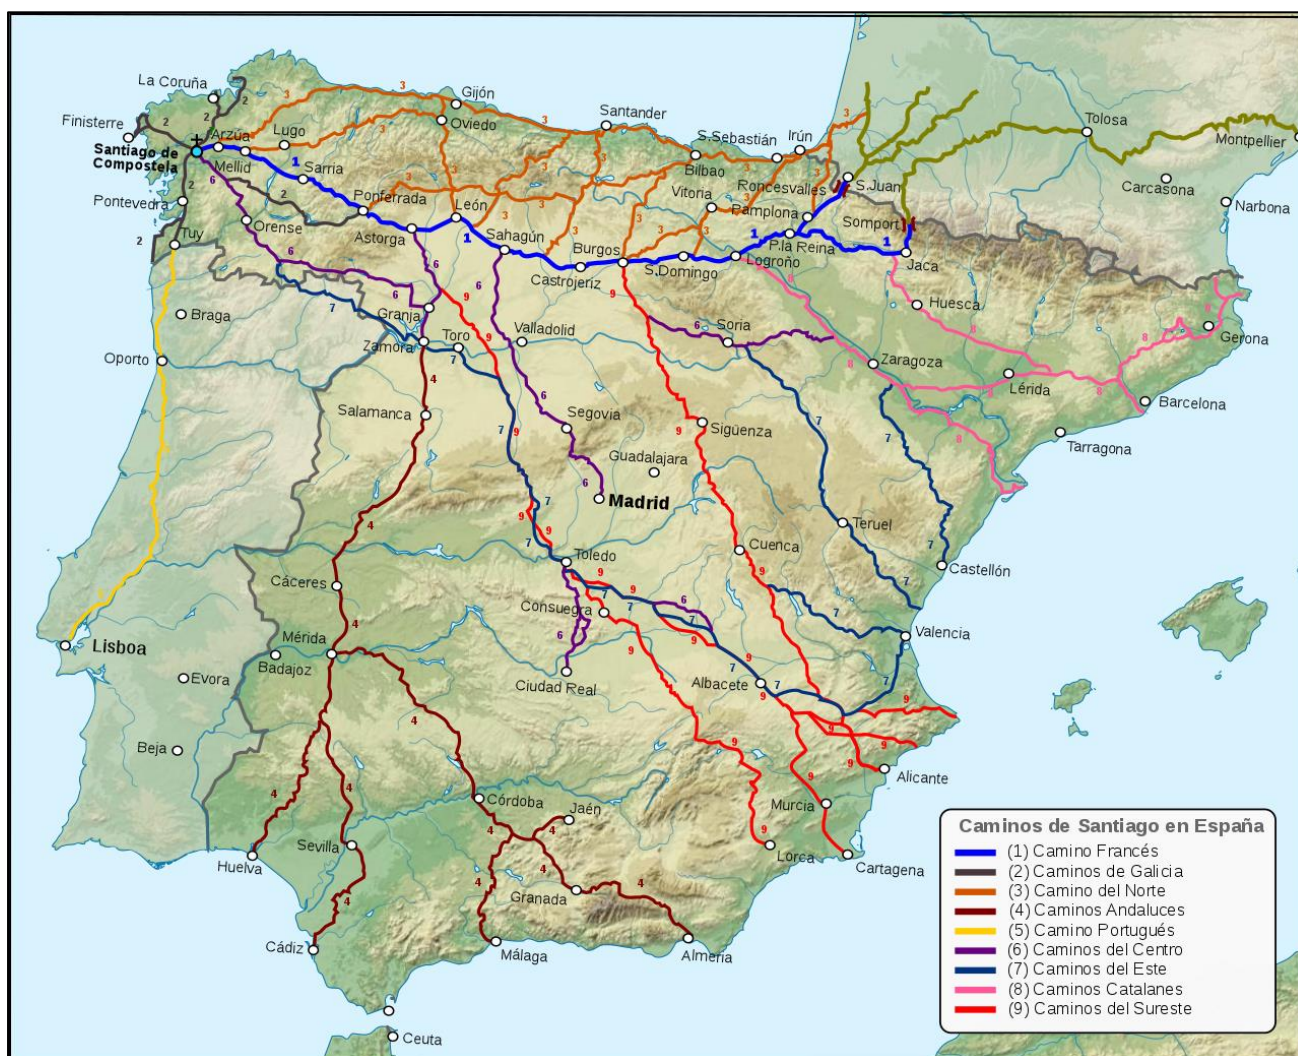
La Coruña
Gijón
Santander
Finisterre
Oviedo
Arzua
Lugo
Santiago de Compostela
Mellid
Sarria
S.Sebastián
Irún
Tolosa
Montpellier
Bilbao
Vitoria
Roncesvalles
S.Juan
Carcasona
Narbona
Pontevedra
Ponferrada
León
Pamplona
Somport
Orense
Astorga
Sahagún
Burgos
P.la Reina
Tuy
Logroño
Jaca
Castrojeriz
S.Domingo
Huesca
Braga
Granja
Toro
Valladolid
Soria
Gerona
Oporto
Zamora
Zaragoza
Lérida
Salamanca
Barcelona
Segovia
Sigüenza
Tarragona
Guadalajara
Madrid
Teruel
Cuenca
Toledo
Castellón
Cáceres
Consuegra
Valencia
Mérida
Lisboa
Badajoz
Ciudad Real
Albacete
Evora
Beja
Alicante
Córdoba
Jaén
Murcia
Sevilla
Huelva
Lorca
Cartagena
Granada
Cádiz
Málaga
Almeria
Ceuta
1
2
3
4
5
6
7
8
9
Caminos de Santiago en España
(1) Camino Francés
(2) Caminos de Galicia
(3) Camino del Norte
(4) Caminos Andaluces
(5) Camino Portugués
(6) Caminos del Centro
(7) Caminos del Este
(8) Caminos Catalanes
(9) Caminos del Sureste